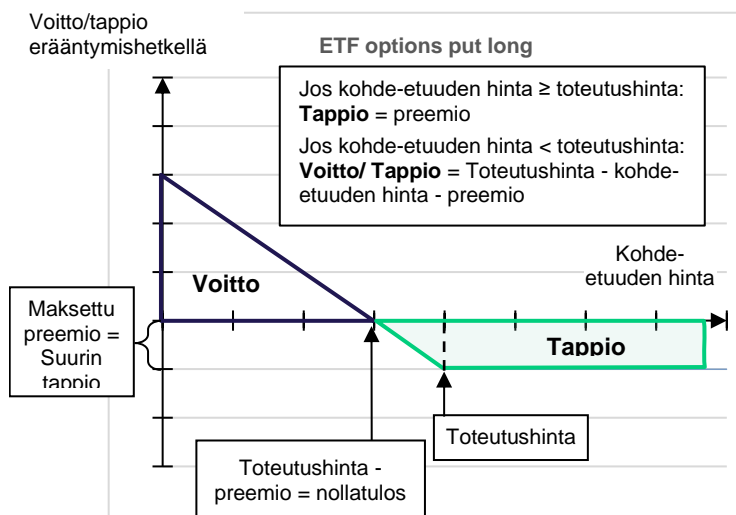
Voitto/tappio erääntymishetkellä

ETF options put long

Jos kohde-etuuden hinta ≥ toteutushinta: **Tappio** = preemio

Jos kohde-etuuden hinta < toteutushinta: **Voitto/ Tappio** = Toteutushinta - kohde-etuuden hinta - preemio

Kohde-etuuden hinta

Voitto

Maksettu preemio = Suurin tappio

Tappio

Toteutushinta

Toteutushinta - preemio = nollatulos